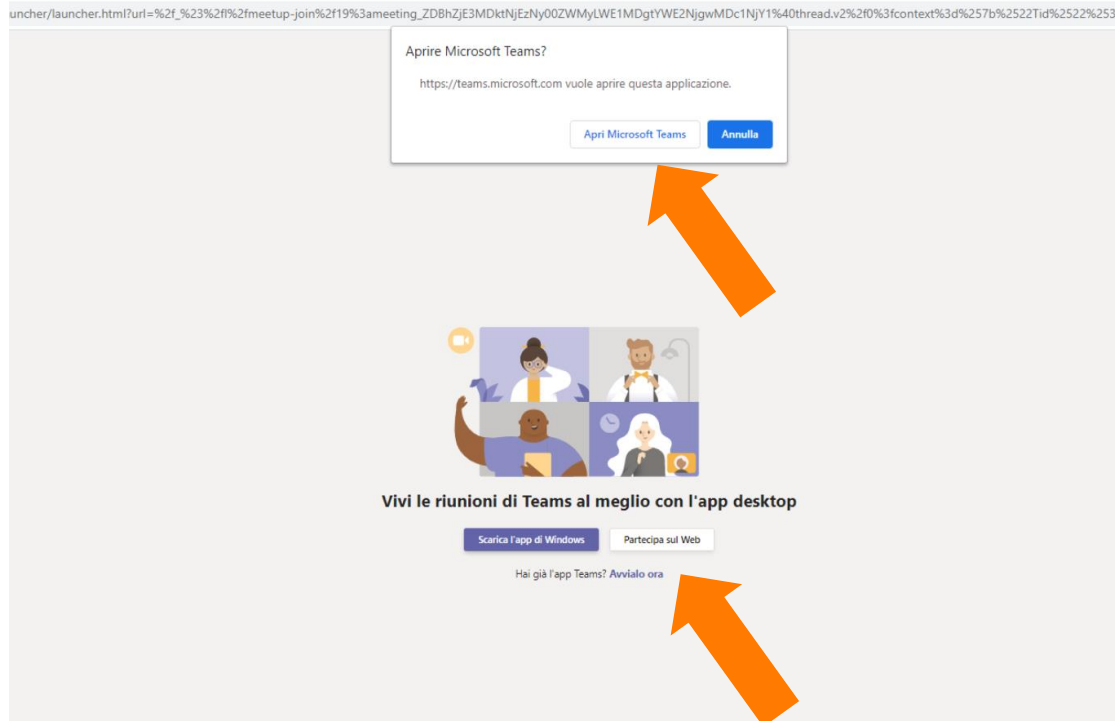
uncher/launcher.html?url=%2f_%23%2fl%2fmeetup-join%2f19%3ameeting_ZDBhZjE3MDktNjEzNy00ZWMyLWE1MDgtYWE2NjgwMDc1NjY1%40thread.v2%2f0%3fcontext%3d%257b%2522Tid%2522%253

Aprire Microsoft Teams?

https://teams.microsoft.com vuole aprire questa applicazione.

Apri Microsoft Teams

Annulla

Vivi le riunioni di Teams al meglio con l'app desktop

Scarica l'app di Windows

Partecipa sul Web

Hai già l'app Teams? Avvialo ora